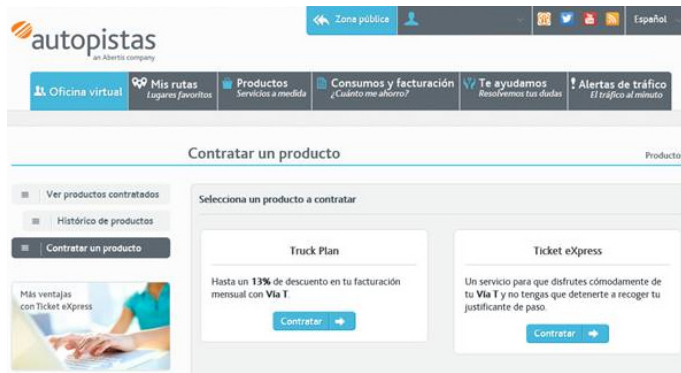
autopistas
an Abertis company

Zona pública

Español

Oficina virtual

Mis rutas
Lugares favoritos

Productos
Servicios a medida

Consumos y facturación
¿Cuánto me ahorro?

Te ayudamos
Resolvemos tus dudas

Alertas de tráfico
El tráfico al minuto

Contratar un producto

Producto

Ver productos contratados

Histórico de productos

Contratar un producto

Más ventajas con Ticket eXpress

Selecciona un producto a contratar

Truck Plan

Hasta un **13%** de descuento en tu facturación mensual con **Via T**.

Contratar

Ticket eXpress

Un servicio para que disfrutes cómodamente de tu **Via T** y no tengas que detenerte a recoger tu justificante de paso.

Contratar